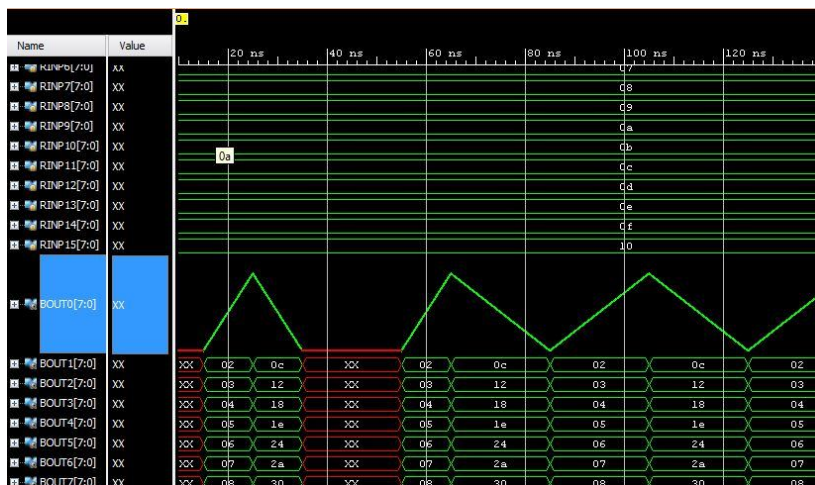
0.

| Name | Value |
|---|---|
| RINP6[7:0] | XX |
| RINP7[7:0] | XX |
| RINP8[7:0] | XX |
| RINP9[7:0] | XX |
| RINP10[7:0] | XX |
| RINP11[7:0] | XX |
| RINP12[7:0] | XX |
| RINP13[7:0] | XX |
| RINP14[7:0] | XX |
| RINP15[7:0] | XX |
| BOUT0[7:0] | XX |
| BOUT1[7:0] | XX |
| BOUT2[7:0] | XX |
| BOUT3[7:0] | XX |
| BOUT4[7:0] | XX |
| BOUT5[7:0] | XX |
| BOUT6[7:0] | XX |
| BOUT7[7:0] | XX |

20 ns 40 ns 60 ns 80 ns 100 ns 120 ns

07
08
09
0a
0b
0a
0c
0d
0e
0f
10

XX 02 0c XX 02 0c 02 0c 02
XX 03 12 XX 03 12 03 12 03
XX 04 18 XX 04 18 04 18 04
XX 05 1e XX 05 1e 05 1e 05
XX 06 24 XX 06 24 06 24 06
XX 07 2a XX 07 2a 07 2a 07
XX 08 30 XX 08 30 08 30 08